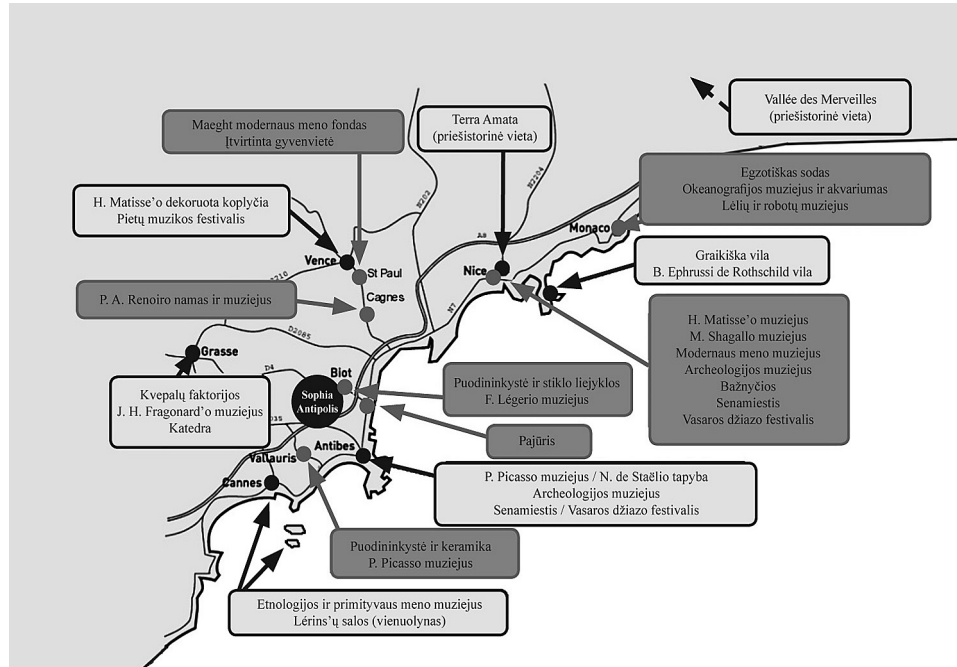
Vallée des Merveilles
(priešistorinė vieta)

Terra Amata
(priešistorinė vieta)

Maeght modernaus meno fondas
Įtvirtinta gyvenvietė

Egzotiškas sodas
Okeanografijos muziejus ir akvariumas
Lėlių ir robotų muziejus

H. Matisse'o dekoruota koplyčia
Pietų muzikos festivalis

Graikiška vila
B. Ephrussi de Rothschild vila

P. A. Renoiro namas ir muziejus

H. Matisse'o muziejus
M. Shagallo muziejus
Modernaus meno muziejus
Archeologijos muziejus
Bažnyčios
Senamiestis
Vasaros džiazo festivalis

Puodininkystė ir stiklo liejyklos
F. Légerio muziejus

Kvepalų faktorijos
J. H. Fragonard'o muziejus
Katedra

Pajūris

P. Picasso muziejus / N. de Staëlio tapyba
Archeologijos muziejus
Senamiestis / Vasaros džiazo festivalis

Puodininkystė ir keramika
P. Picasso muziejus

Etnologijos ir primityvaus meno muziejus
Lérins'ų salos (vienuolynas)

Monaco
Nice
Vence
St Paul
Cagnes
Grasse
Biot
Sophia Antipolis
Antibes
Vallauris
Cannes
A8
N7
N202
N204
D2085
D4
D35
D210